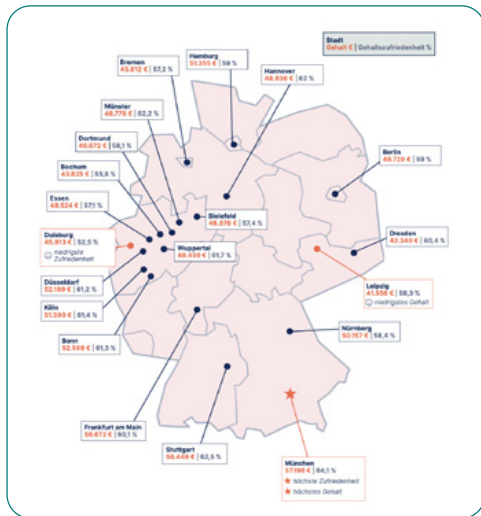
Stadt
Gehalt € | Gehaltszufriedenheit %

Bremen
45.812 € | 57,2 %

Hamburg
51.355 € | 59 %

Hannover
48.936 € | 62 %

Münster
48.776 € | 62,2 %

Dortmund
46.672 € | 58,1 %

Berlin
48.729 € | 59 %

Bochum
43.825 € | 55,8 %

Essen
48.524 € | 57,1 %

Bielefeld
48.376 € | 57,4 %

Duisburg
45.913 € | 52,5 %
niedrigste Zufriedenheit

Wuppertal
48.459 € | 61,7 %

Dresden
42.340 € | 60,4 %

Düsseldorf
53.189 € | 61,2 %

Leipzig
41.550 € | 58,3 %
niedrigstes Gehalt

Köln
51.390 € | 61,4 %

Bonn
52.568 € | 61,3 %

Nürnberg
50.157 € | 58,4 %

Frankfurt am Main
56.672 € | 60,1 %

Stuttgart
56.446 € | 62,5 %

München
57.196 € | 64,1 %
höchste Zufriedenheit
höchstes Gehalt